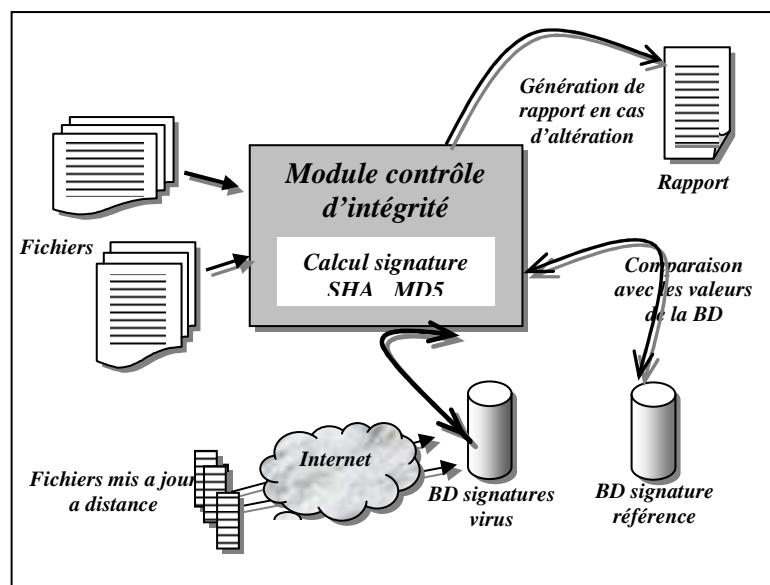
Génération de rapport en cas d'altération

Rapport

Module contrôle d'intégrité

Calcul signature SHA, MD5

Fichiers

Comparaison avec les valeurs de la BD

Internet

Fichiers mis a jour a distance

BD signatures virus

BD signature référence